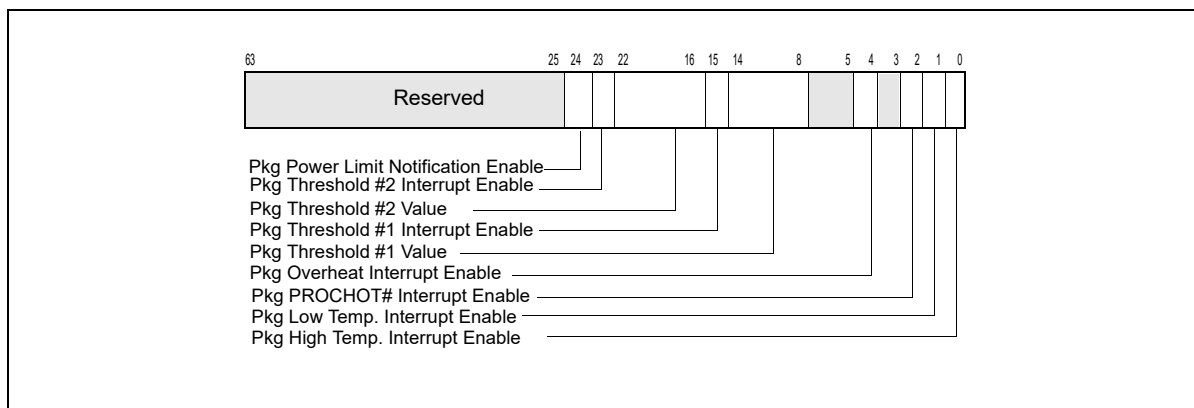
63 25 24 23 22 16 15 14 8 5 4 3 2 1 0

Reserved

Pkg Power Limit Notification Enable
Pkg Threshold #2 Interrupt Enable
Pkg Threshold #2 Value
Pkg Threshold #1 Interrupt Enable
Pkg Threshold #1 Value
Pkg Overheat Interrupt Enable
Pkg PROCHOT# Interrupt Enable
Pkg Low Temp. Interrupt Enable
Pkg High Temp. Interrupt Enable